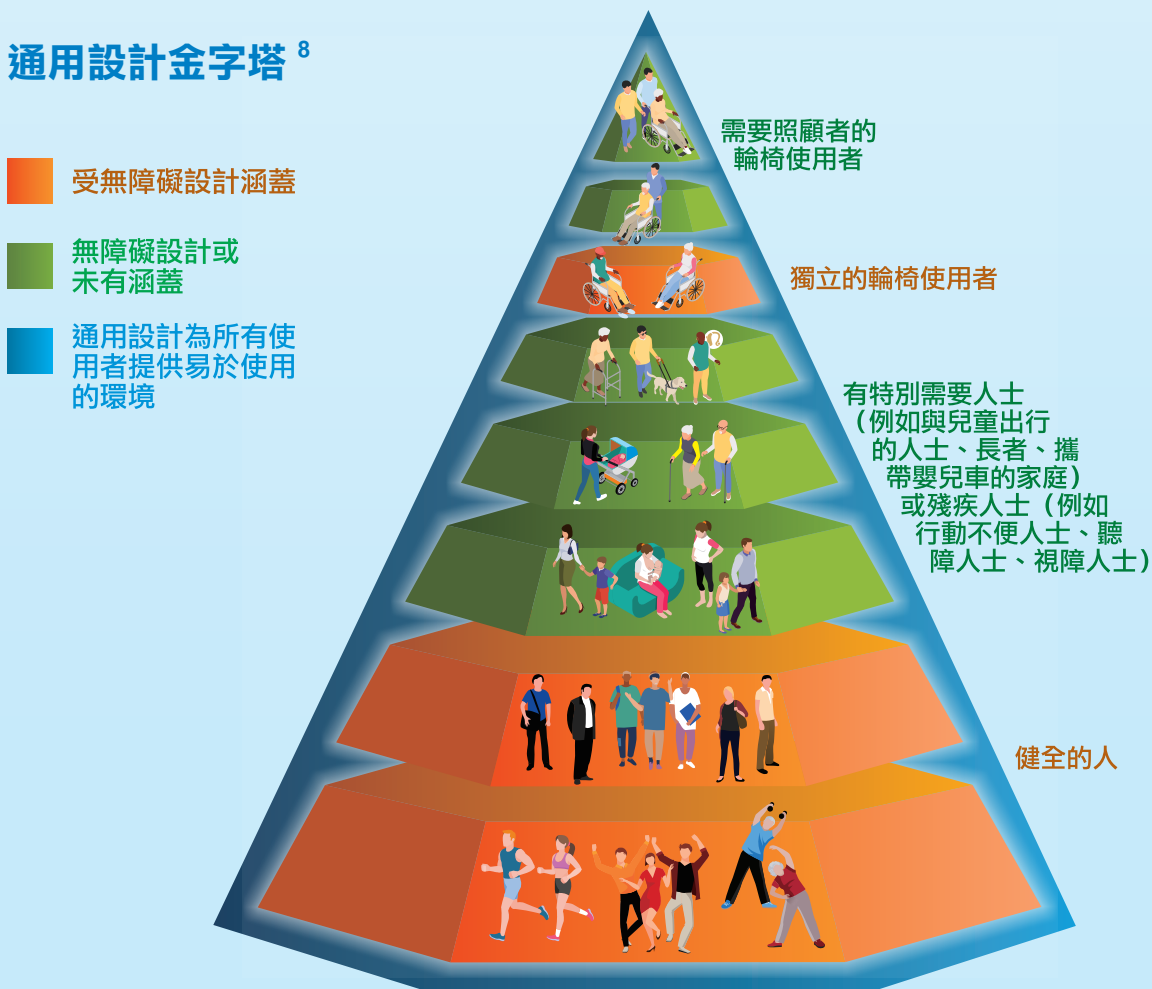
通用設計金字塔 $^8$

受無障礙設計涵蓋

無障礙設計或未有涵蓋

通用設計為所有使用者提供易於使用的環境

需要照顧者的輪椅使用者

獨立的輪椅使用者

有特別需要人士（例如與兒童出行的人士、長者、攜帶嬰兒車的家庭）或殘疾人士（例如行動不便人士、聽障人士、視障人士）

健全的人